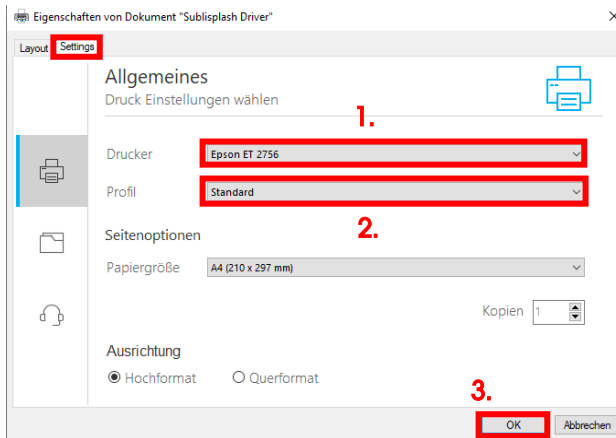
Eigenschaften von Dokument "Sublisplash Driver"

Layout Settings

Allgemeines
Druck Einstellungen wählen

1.

Drucker Epson ET 2756

Profil Standard

2.

Seitenoptionen

Papiergröße A4 (210 x 297 mm)

Kopien 1

Ausrichtung

Hochformat Querformat

3.

OK Abbrechen